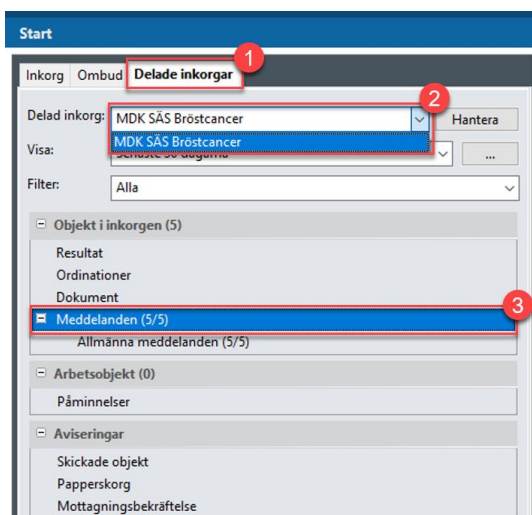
Start

Inkorg Ombud Delade inkorgar 1

Delad inkorg: MDK SÄS Bröstcancer 2 Hantera
MDK SÄS Bröstcancer

Visa: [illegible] ...

Filter: Alla

⊟ Objekt i inkorgen (5)
Resultat
Ordinationer
Dokument
⊟ Meddelanden (5/5) 3
Allmänna meddelanden (5/5)

⊟ Arbetsobjekt (0)
Påminnelser

⊟ Aviseringar
Skickade objekt
Papperskorg
Mottagningsbekräftelse